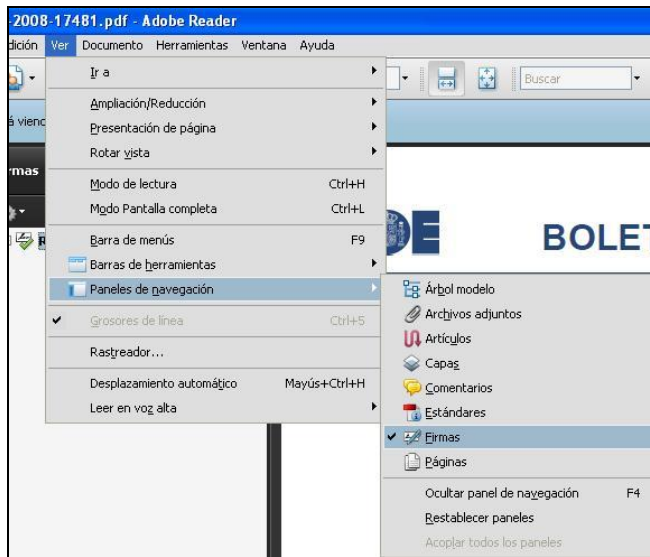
-2008-17481.pdf - Adobe Reader

dición Ver Documento Herramientas Ventana Ayuda

Buscar

á vienc

rmas

Ir a

Ampliación/Reducción

Presentación de página

Rotar vista

Modo de lectura Ctrl+H

Modo Pantalla completa Ctrl+L

Barra de menús F9

Barras de herramientas

Paneles de navegación

Grosores de línea Ctrl+5

Rastreador...

Desplazamiento automático Mayús+Ctrl+H

Leer en voz alta

BOLET

Árbol modelo

Archivos adjuntos

Artículos

Capas

Comentarios

Estándares

Firmas

Páginas

Ocultar panel de navegación F4

Restablecer paneles

Acoplar todos los paneles